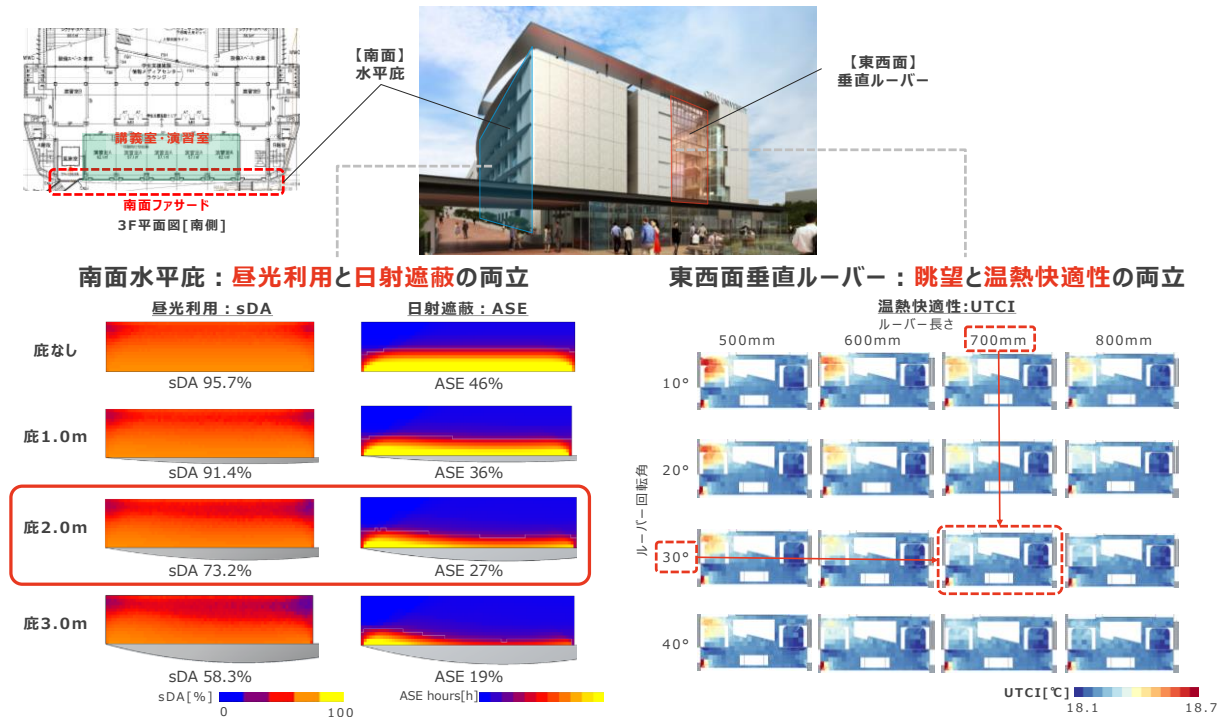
講義室・演習室

南面ファサード

3F平面図[南側]

【南面】
水平庇

【東西面】
垂直ルーバー

南面水平庇：昼光利用と日射遮蔽の両立

昼光利用：sDA

日射遮蔽：ASE

庇なし

sDA 95.7%

ASE 46%

庇1.0m

sDA 91.4%

ASE 36%

庇2.0m

sDA 73.2%

ASE 27%

庇3.0m

sDA 58.3%

ASE 19%

sDA[%] 0 100

ASE hours[h]

東西面垂直ルーバー：眺望と温熱快適性の両立

温熱快適性:UTCI

ルーバー長さ

500mm 600mm 700mm 800mm

ルーバー回転角

10°

20°

30°

40°

UTCI[℃] 18.1 18.7